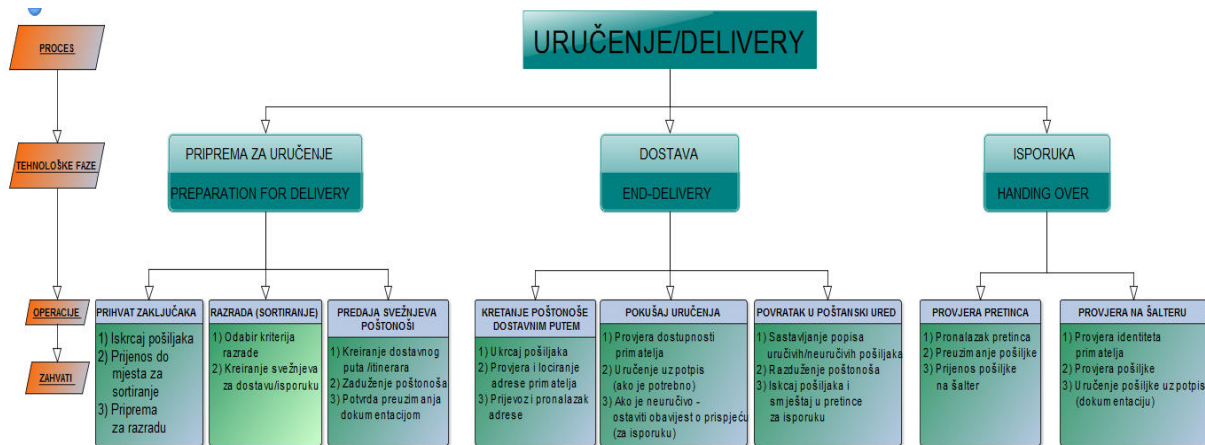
PROCES

TEHNOLOŠKE FAZE

OPERACIJE

ZAHVATI

URUČENJE/DELIVERY

PRIPREMA ZA URUČENJE

PREPARATION FOR DELIVERY

DOSTAVA

END-DELIVERY

ISPORUKA

HANDING OVER

PRIHVAT ZAKLJUČAKA

1) Iskrcaj pošiljaka
2) Prijenos do mjesta za sortiranje
3) Priprema za razradu

RAZRADA (SORTIRANJE)

1) Odabir kriterija razrade
2) Kreiranje svežnjeva za dostavu/isporuku

PREDAJA SVEŽNJEVA POŠTONOŠI

1) Kreiranje dostavnog puta /itinerara
2) Zaduženje poštonoša
3) Potvrda preuzimanja dokumentacijom

KRETANJE POŠTONOŠE DOSTAVNIM PUTEM

1) Ukrcaj pošiljaka
2) Provjera i lociranje adrese primatelja
3) Prijevoz i pronalazak adrese

POKUŠAJ URUČENJA

1) Provjera dostupnosti primatelja
2) Uručenje uz potpis (ako je potrebno)
3) Ako je neuručivo - ostaviti obavijest o prispjeću (za isporuku)

POVRATAK U POŠTANSKI URED

1) Sastavljanje popisa uručivih/neuručivih pošiljaka
2) Razduženje poštonoša
3) Iskcaj pošiljaka i smještaj u pretince za isporuku

PROVJERA PRETINCA

1) Pronalazak pretinca
2) Preuzimanje pošiljke
3) Prijenos pošiljke na šalter

PROVJERA NA ŠALTERU

1) Provjera identiteta primatelja
2) Provjera pošiljke
3) Uručenje pošiljke uz potpis (dokumentaciju)